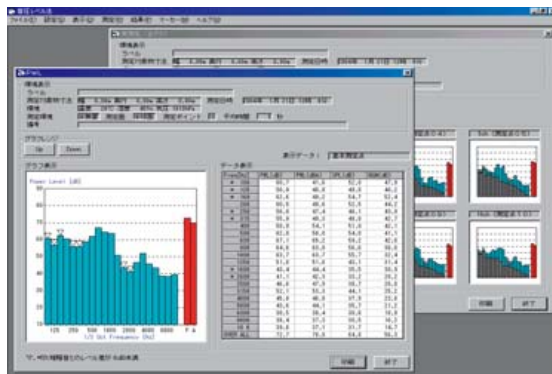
音響レベル計
ファイル(F) 設定(S) 表示(V) 測定(M) 結果(R) ツール(T) ヘルプ(H)

PWL

環境条件
測定日時
グラフレンジ
Up Down
グラフ表示
Power Level [dB]
1/3 Oct Frequency [Hz]
125 250 500 1000 2000 4000 8000 F A
データ表示
表示データ
印刷 終了
印刷 終了